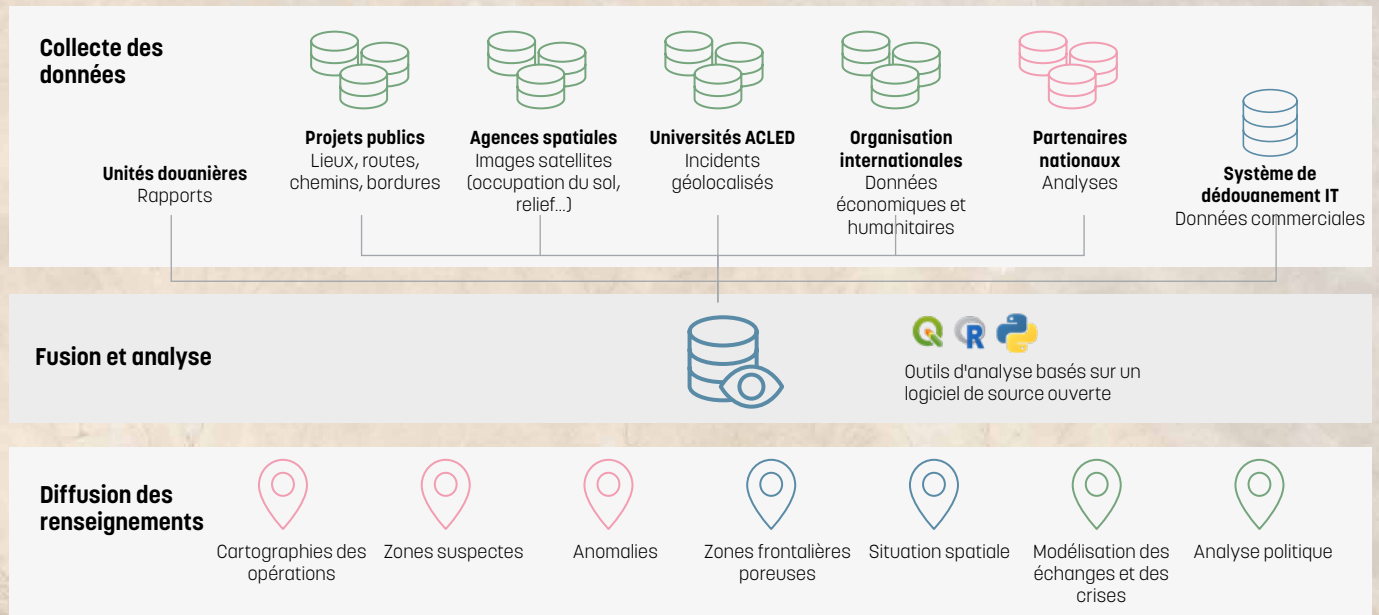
Collecte des données

Unités douanières
Rapports

Projets publics
Lieux, routes, chemins, bordures

Agences spatiales
Images satellites (occupation du sol, relief...)

Universités ACLED
Incidents géolocalisés

Organisation internationales
Données économiques et humanitaires

Partenaires nationaux
Analyses

Système de dédouanement IT
Données commerciales

Fusion et analyse

Q R

Outils d'analyse basés sur un logiciel de source ouverte

Diffusion des renseignements

Cartographies des opérations

Zones suspectes

Anomalies

Zones frontalières poreuses

Situation spatiale

Modélisation des échanges et des crises

Analyse politique